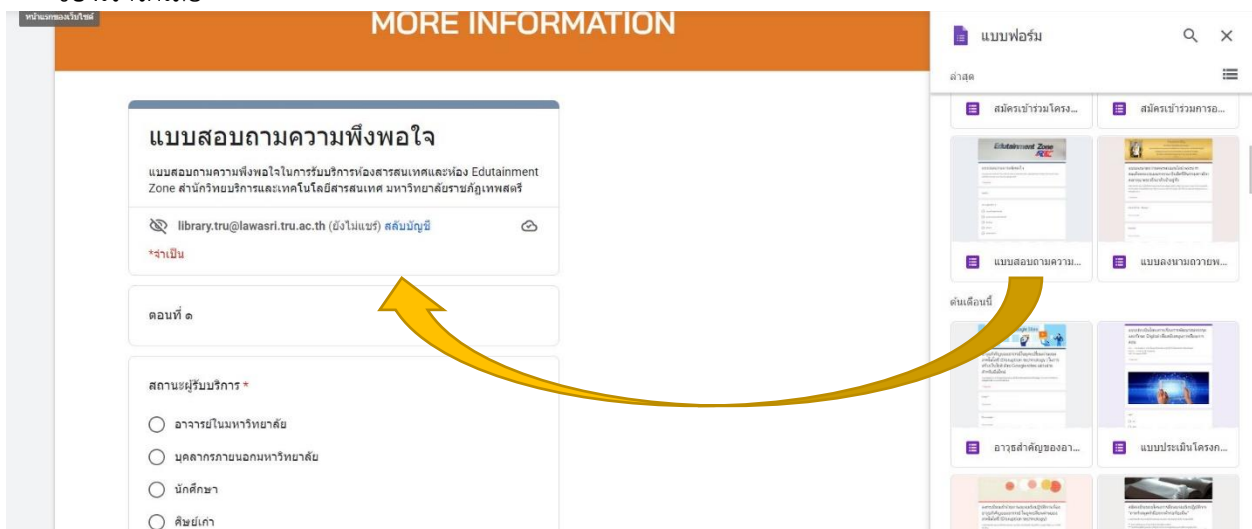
หน้าแรกของเว็บไซต์

MORE INFORMATION

แบบสอบถามความพึงพอใจ

แบบสอบถามความพึงพอใจในการรับบริการห้องสารสนเทศและห้อง Edutainment Zone สำนักวิทยบริการและเทคโนโลยีสารสนเทศ มหาวิทยาลัยราชภัฏเทพสตรี

library.tru@lawasri.tru.ac.th (ยังไม่แชร์) สลับบัญชี

*จำเป็น

ตอนที่ ๑

สถานะผู้รับบริการ *

อาจารย์ในมหาวิทยาลัย

บุคลากรภายนอกมหาวิทยาลัย

นักศึกษา

ศิษย์เก่า

แบบฟอร์ม

ล่าสุด

สมัครเข้าร่วมโครง...

สมัครเข้าร่วมการอ...

แบบสอบถามความ...

แบบลงนามถวายพ...

ต้นเดือนนี้

อาวุธสำคัญของอา...

แบบประเมินโครงก...